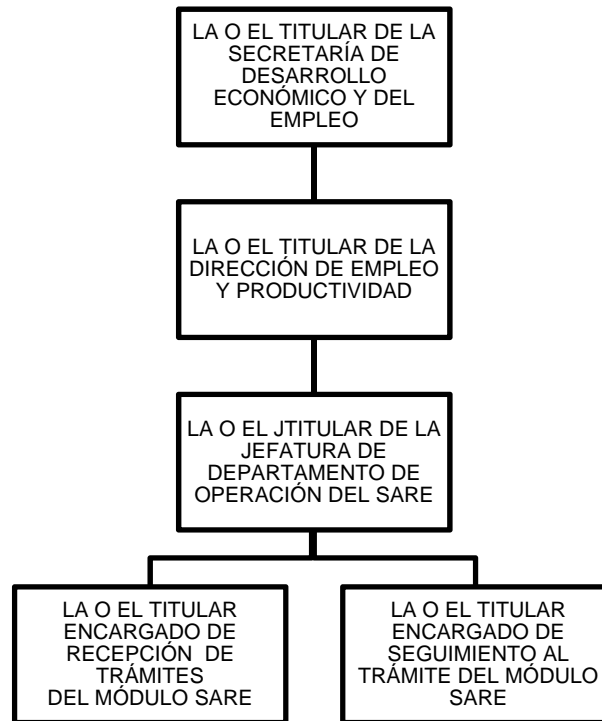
LA O EL TITULAR DE LA SECRETARÍA DE DESARROLLO ECONÓMICO Y DEL EMPLEO

LA O EL TITULAR DE LA DIRECCIÓN DE EMPLEO Y PRODUCTIVIDAD

LA O EL JTITULAR DE LA JEFATURA DE DEPARTAMENTO DE OPERACIÓN DEL SARE

LA O EL TITULAR ENCARGADO DE RECEPCIÓN DE TRÁMITES DEL MÓDULO SARE

LA O EL TITULAR ENCARGADO DE SEGUIMIENTO AL TRÁMITE DEL MÓDULO SARE